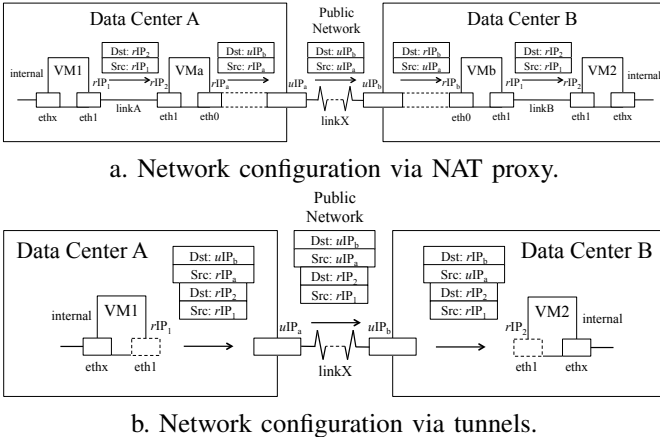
Data Center A

Public Network

Data Center B

VM1

VMa

VMb

VM2

internal

internal

Dst: $r$IP$_2$
Src: $r$IP$_1$

Dst: $u$IP$_b$
Src: $u$IP$_a$

Dst: $u$IP$_b$
Src: $u$IP$_a$

Dst: $r$IP$_b$
Src: $u$IP$_a$

Dst: $r$IP$_2$
Src: $r$IP$_1$

$r$IP$_1$ $r$IP$_2$ $r$IP$_a$ $u$IP$_a$ $u$IP$_b$ $r$IP$_b$ $r$IP$_1$ $r$IP$_2$

linkA

linkX

linkB

ethx eth1 eth1 eth0 eth0 eth1 eth1 ethx

a. Network configuration via NAT proxy.

Public Network

Data Center A

Data Center B

Dst: $u$IP$_b$
Src: $r$IP$_a$
Dst: $r$IP$_2$
Src: $r$IP$_1$

Dst: $u$IP$_b$
Src: $u$IP$_a$
Dst: $r$IP$_2$
Src: $r$IP$_1$

Dst: $r$IP$_b$
Src: $u$IP$_a$
Dst: $r$IP$_2$
Src: $r$IP$_1$

internal

VM1

$r$IP$_1$

$u$IP$_a$

$u$IP$_b$

$r$IP$_2$

VM2

internal

ethx eth1

linkX

eth1 ethx

b. Network configuration via tunnels.